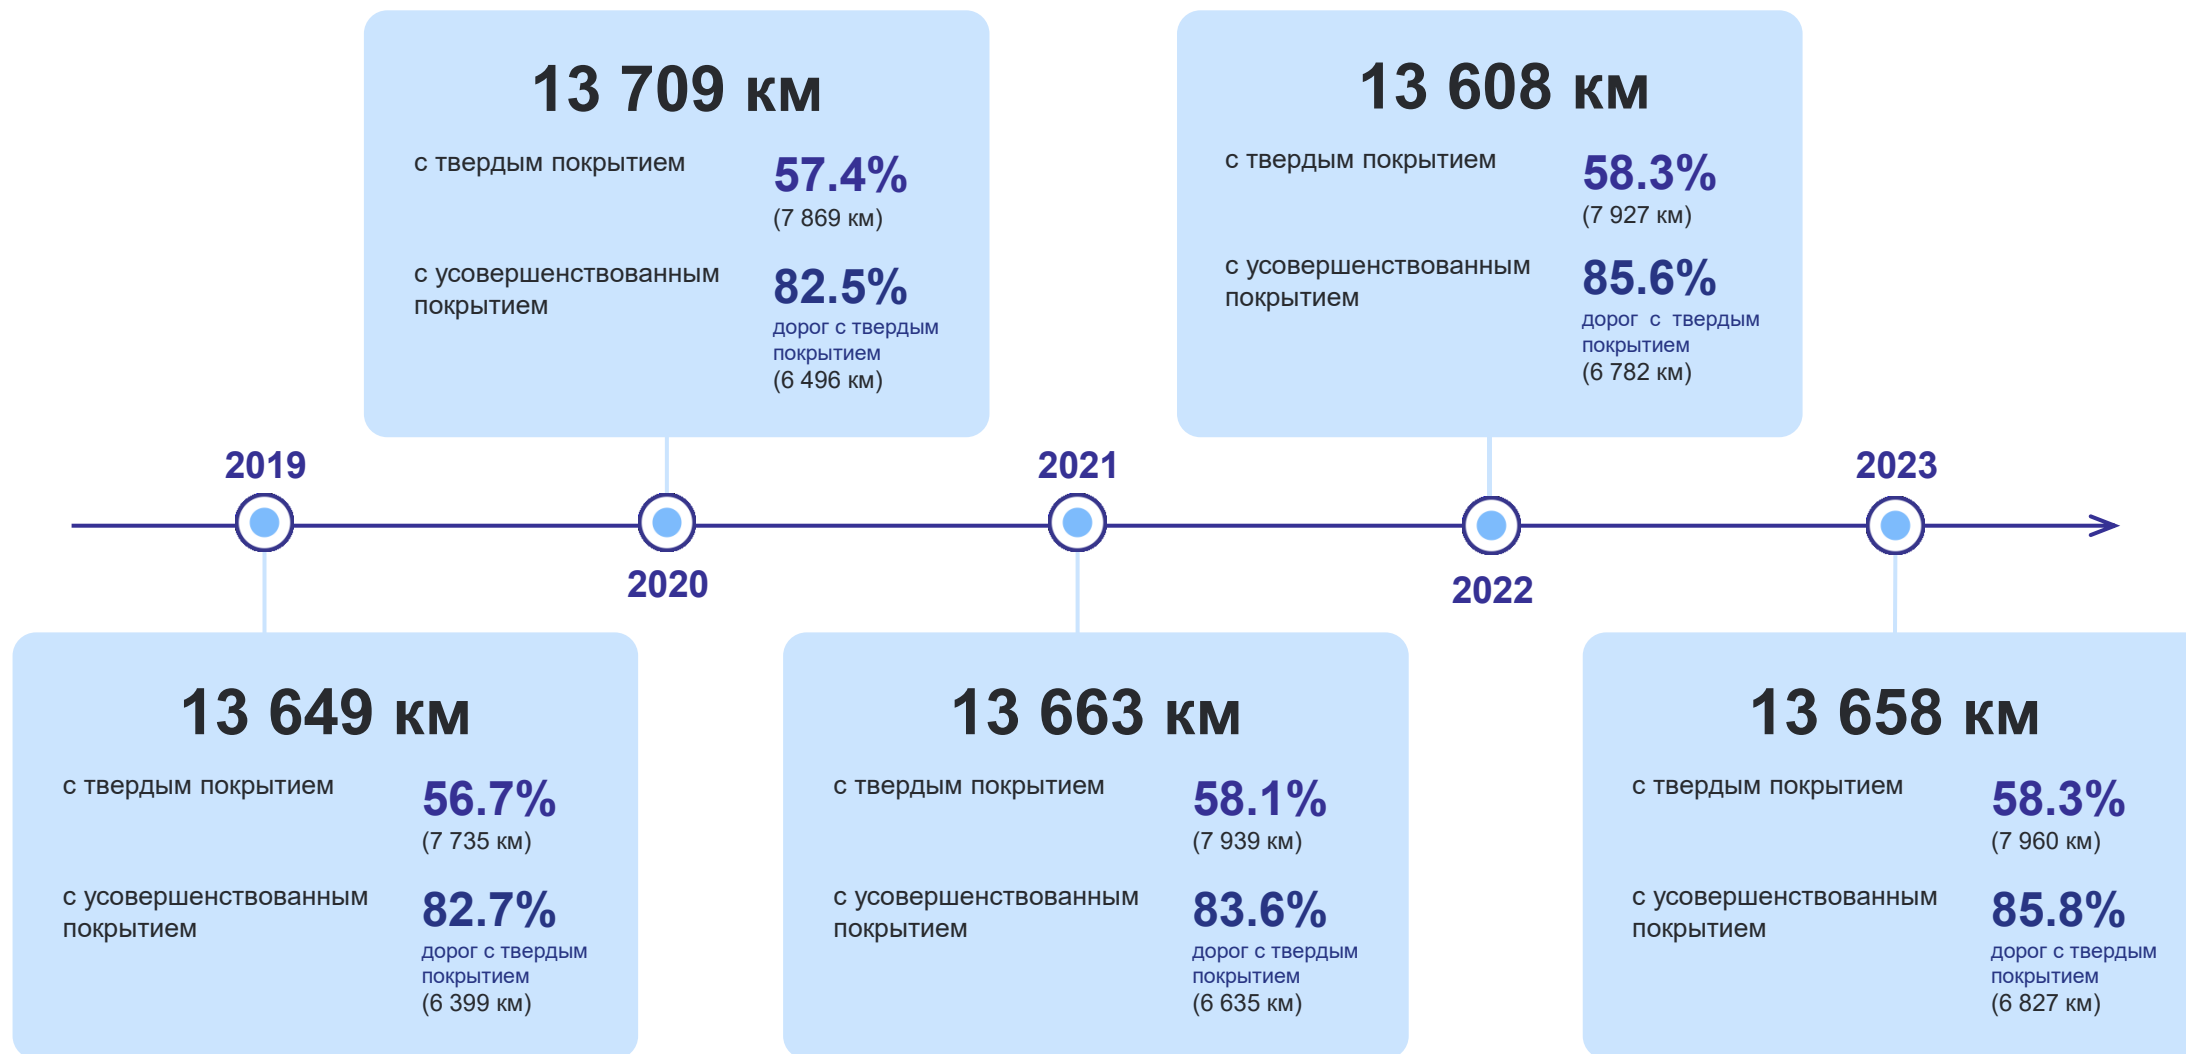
13 709 км

с твердым покрытием
57.4%
(7 869 км)

с усовершенствованным покрытием
82.5%
дорог с твердым покрытием
(6 496 км)

13 608 км

с твердым покрытием
58.3%
(7 927 км)

с усовершенствованным покрытием
85.6%
дорог с твердым покрытием
(6 782 км)

2019

2020

2021

2022

2023

13 649 км

с твердым покрытием
56.7%
(7 735 км)

с усовершенствованным покрытием
82.7%
дорог с твердым покрытием
(6 399 км)

13 663 км

с твердым покрытием
58.1%
(7 939 км)

с усовершенствованным покрытием
83.6%
дорог с твердым покрытием
(6 635 км)

13 658 км

с твердым покрытием
58.3%
(7 960 км)

с усовершенствованным покрытием
85.8%
дорог с твердым покрытием
(6 827 км)